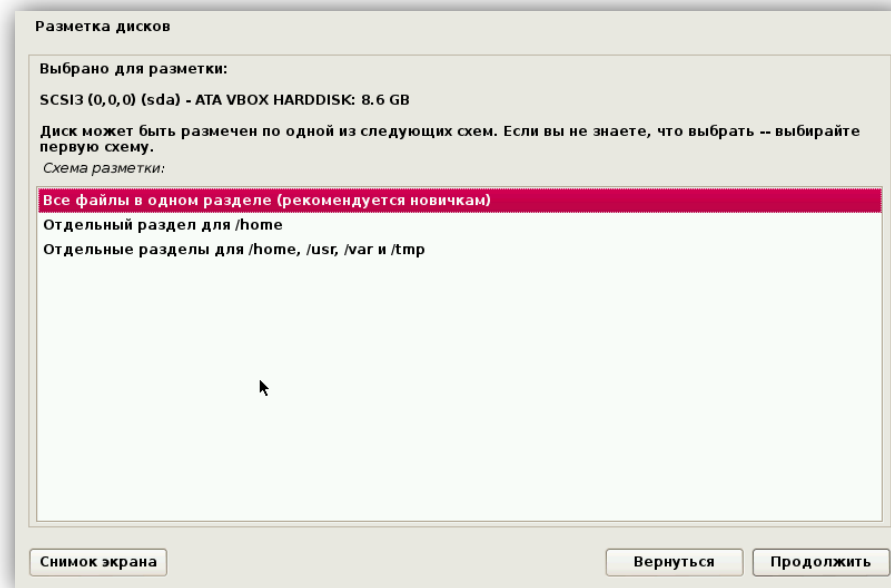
Разметка дисков

Выбрано для разметки:

SCSI3 (0,0,0) (sda) - ATA VBOX HARDDISK: 8.6 GB

Диск может быть размечен по одной из следующих схем. Если вы не знаете, что выбрать -- выбирайте первую схему.

Схема разметки:

Все файлы в одном разделе (рекомендуется новичкам)
Отдельный раздел для /home
Отдельные разделы для /home, /usr, /var и /tmp

Снимок экрана

Вернуться

Продолжить